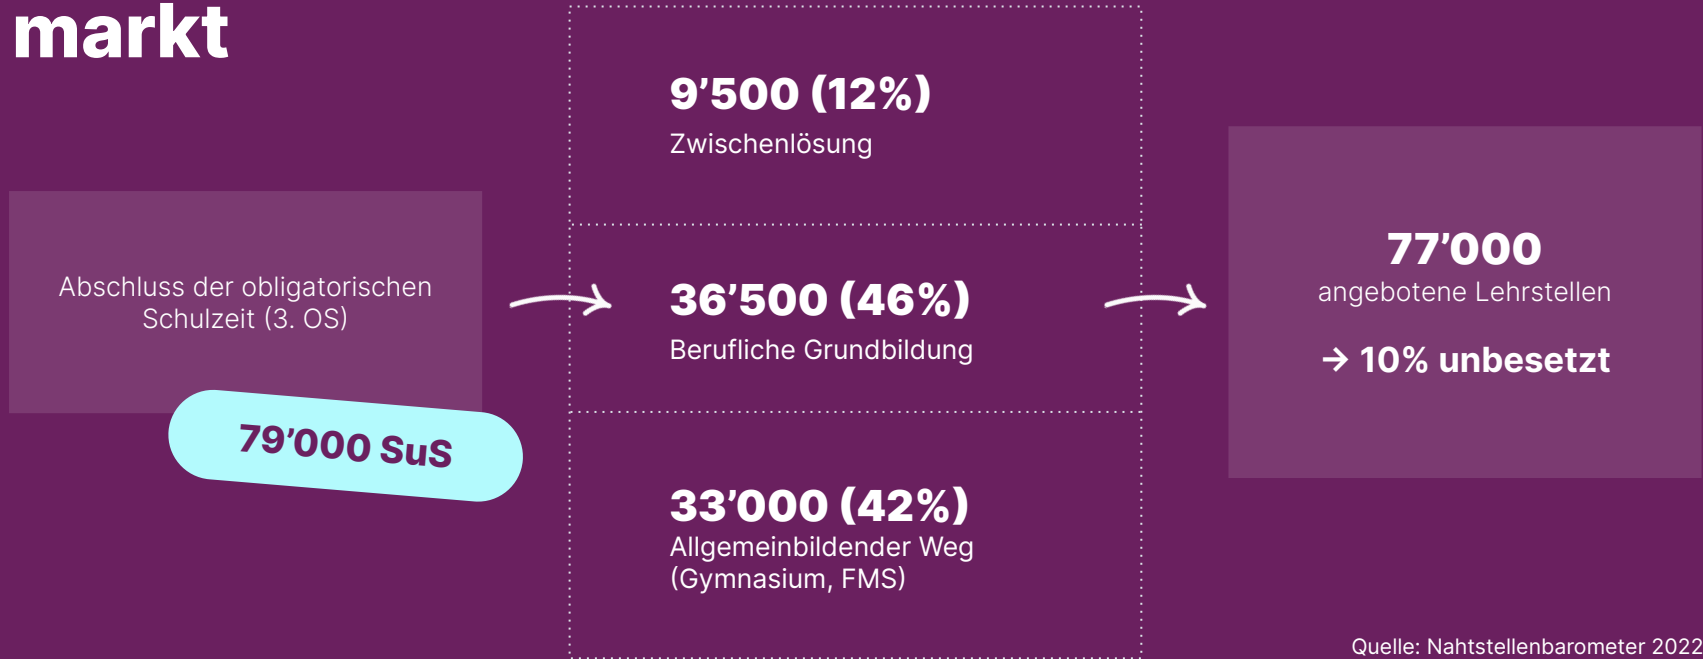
markt

Abschluss der obligatorischen Schulzeit (3. OS)

79’000 SuS

9’500 (12%)
Zwischenlösung

36’500 (46%)
Berufliche Grundbildung

33’000 (42%)
Allgemeinbildender Weg (Gymnasium, FMS)

77’000
angebotene Lehrstellen

→ 10% unbesetzt

Quelle: Nahtstellenbarometer 2022